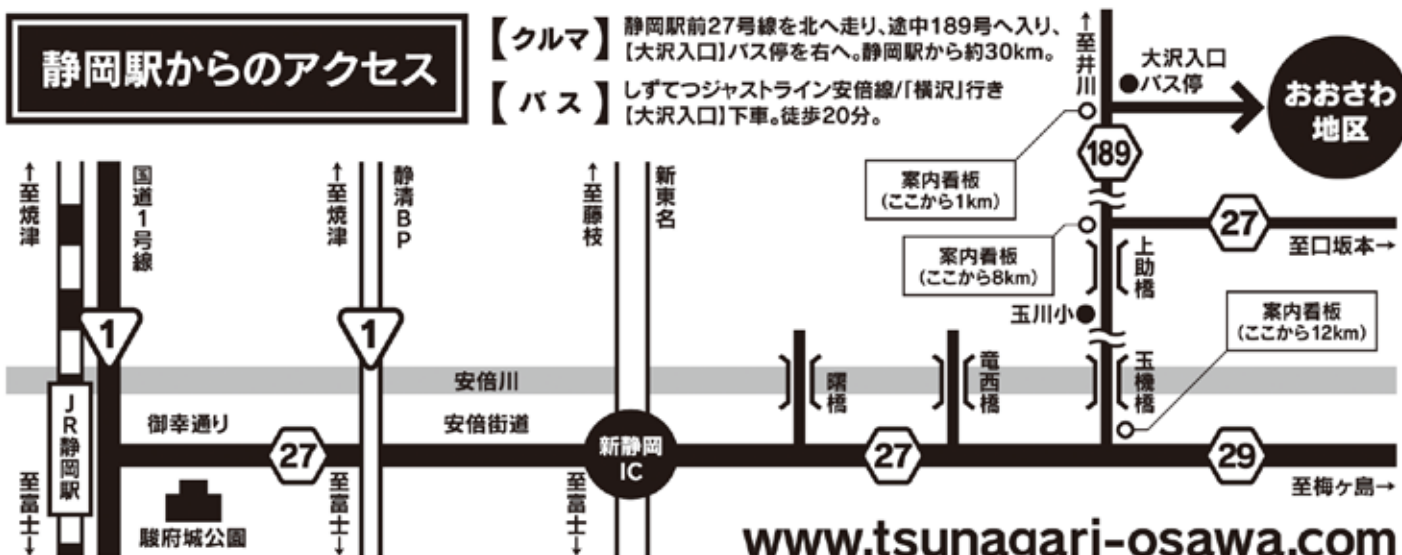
静岡駅からのアクセス

【クルマ】静岡駅前27号線を北へ走り、途中189号へ入り、【大沢入口】バス停を右へ。静岡駅から約30km。

【バス】しずてつジャストライン安倍線/「横沢」行き【大沢入口】下車。徒歩20分。

↑至井川

大沢入口
●バス停

おおさわ地区

189

案内看板
(ここから1km)

27

至口坂本→

案内看板
(ここから8km)

上助橋

玉川小●

案内看板
(ここから12km)

↑至焼津

国道1号線

↑至焼津

静清BP

↑至藤枝

新東名

1

1

安倍川

JR静岡駅

御幸通り

27

安倍街道

新静岡IC

曙橋

竜西橋

玉機橋

27

29

至梅ヶ島→

至富士↓

駿府城公園

至富士↓

至富士↓

www.tsunagari-osawa.com